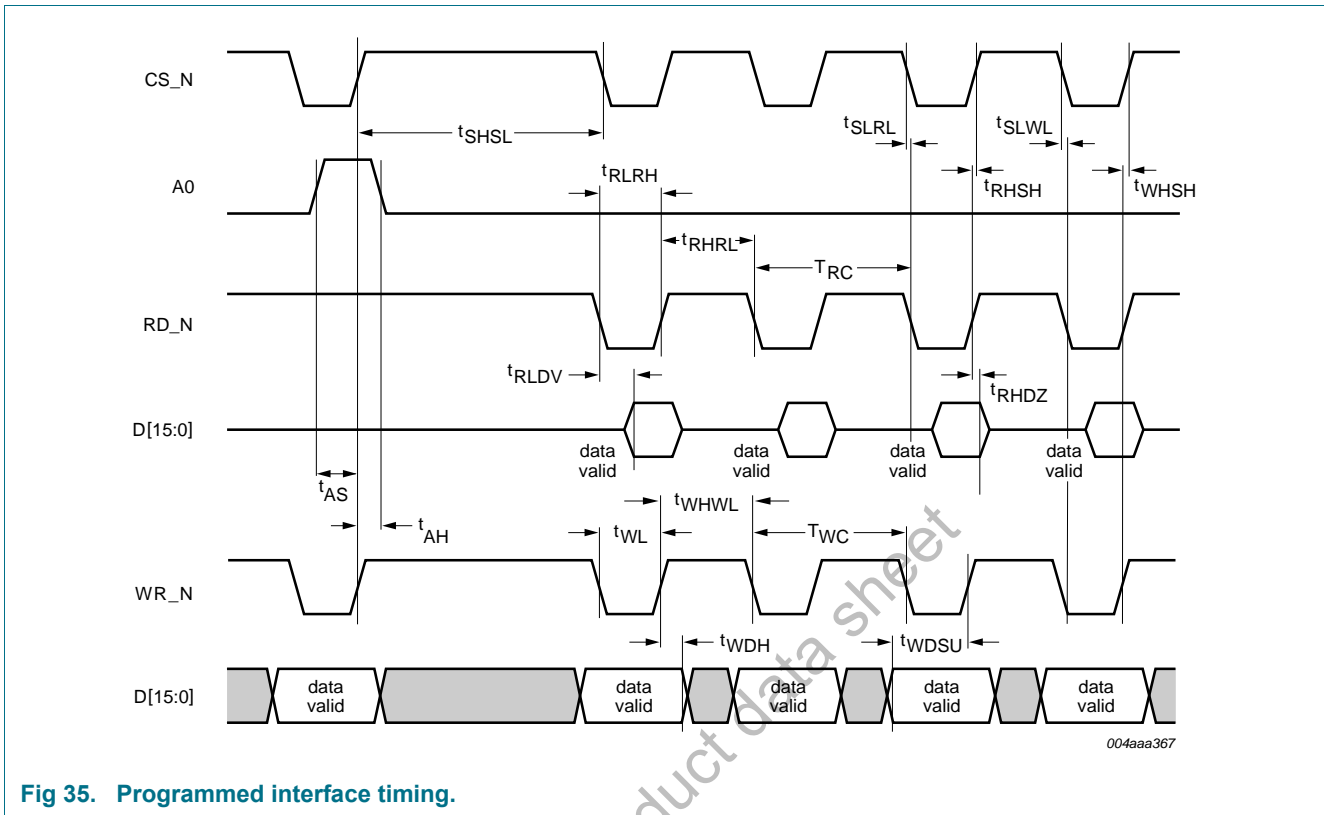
CS_N

$t_{SHSL}$

$t_{SLRL}$

$t_{SLWL}$

A0

$t_{RLRH}$

$t_{RHSH}$

$t_{WHSH}$

$t_{RHRL}$

$T_{RC}$

RD_N

$t_{RLDV}$

$t_{RHDZ}$

D[15:0]

data valid

data valid

data valid

data valid

$t_{AS}$

$t_{AH}$

$t_{WL}$

$t_{WHWL}$

$T_{WC}$

WR_N

$t_{WDH}$

$t_{WDSU}$

D[15:0]

data valid

data valid

data valid

data valid

data valid

004aaa367

Fig 35. Programmed interface timing.

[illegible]duct data sheet